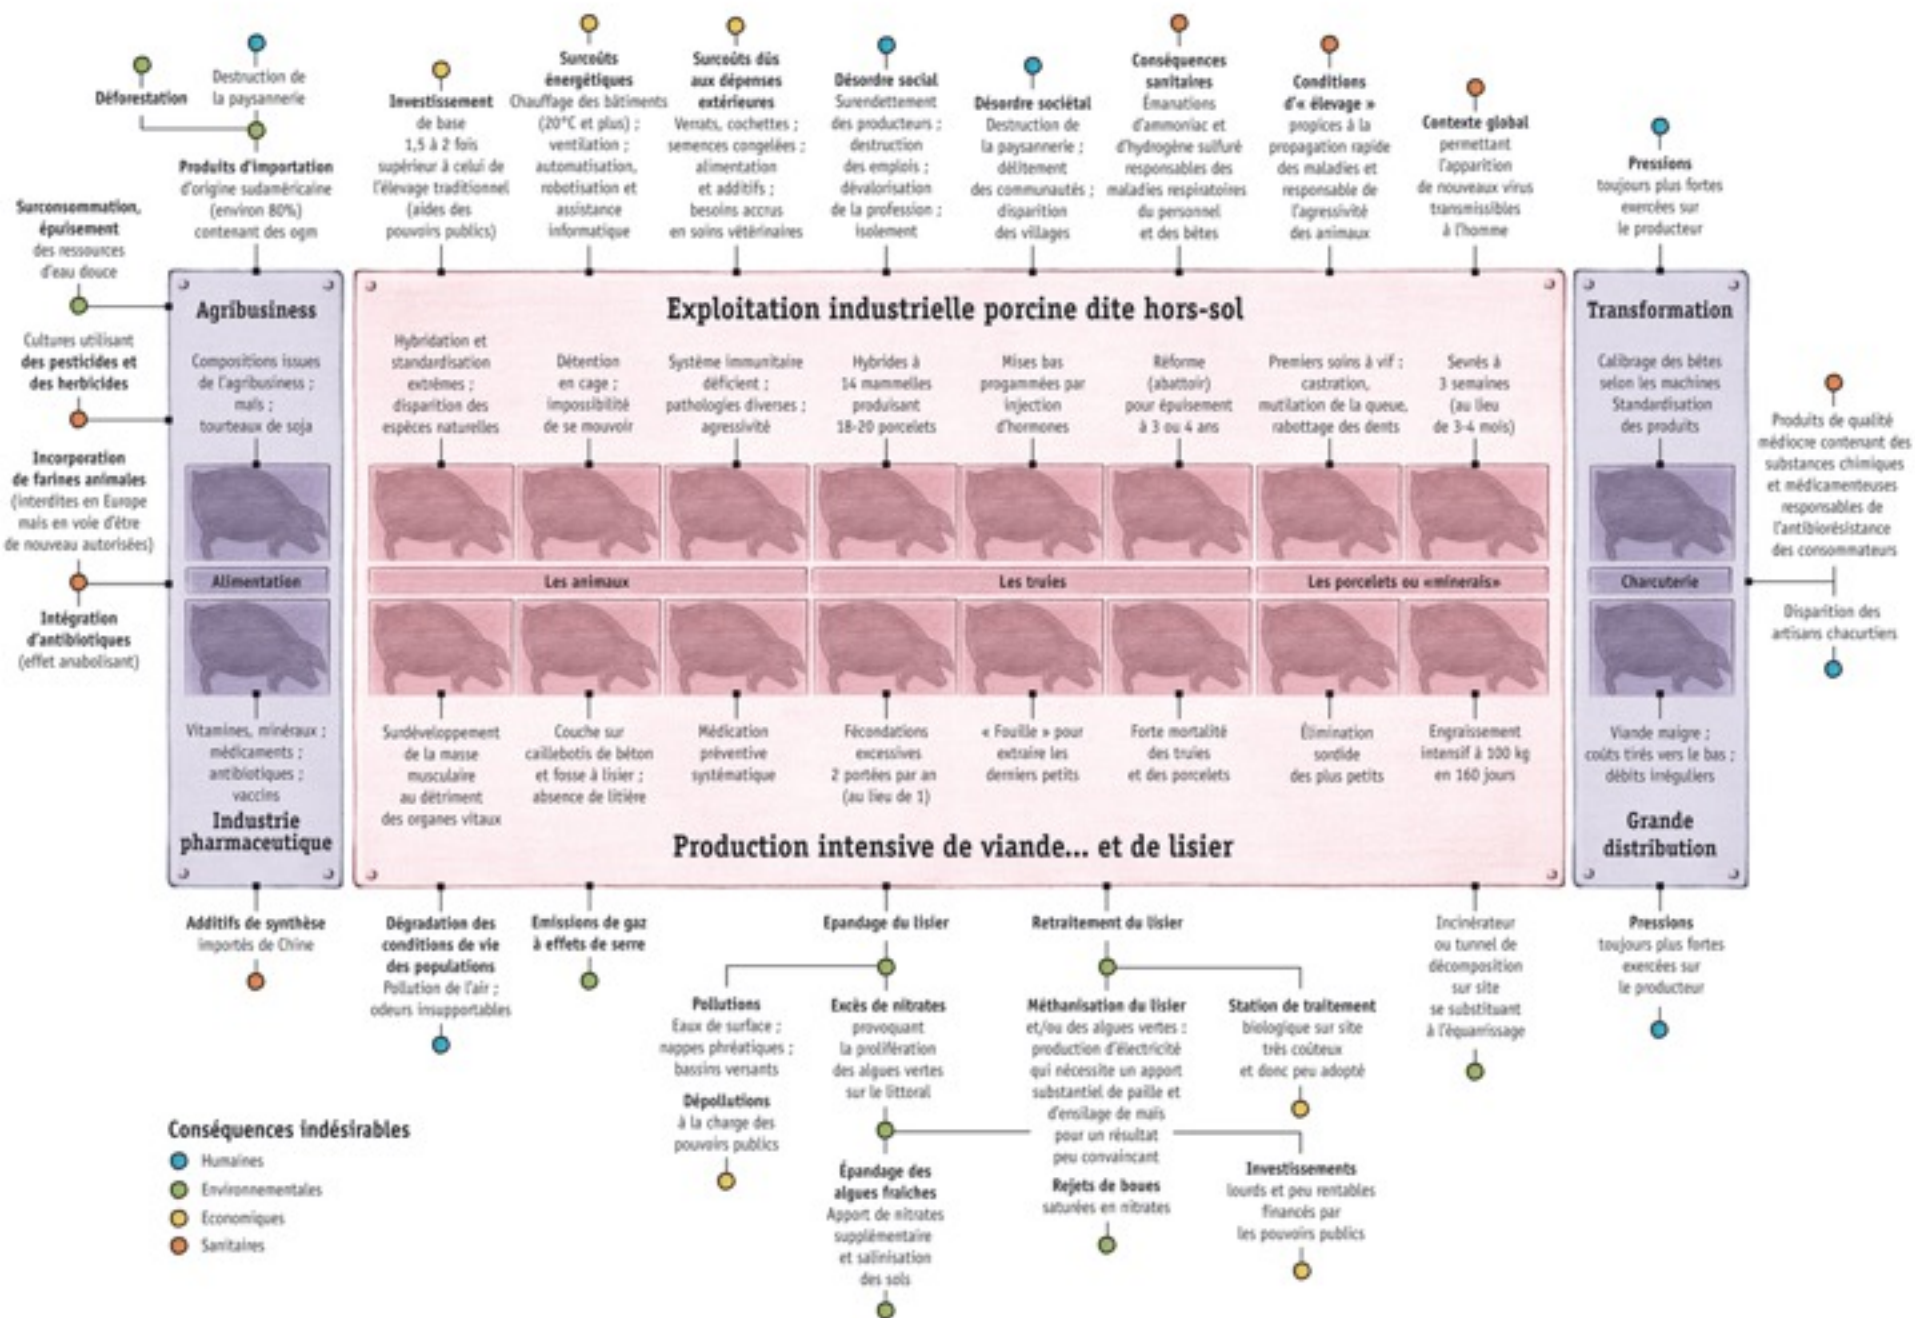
Déforestation

Destruction de la paysannerie

Produits d'importation d'origine sudaméricaine (environ 80%) contenant des ogm

Investissement de base 1,5 à 2 fois supérieur à celui de l'élevage traditionnel (aides des pouvoirs publics)

Surcoûts énergétiques Chauffage des bâtiments (20°C et plus) ; ventilation ; automatisation, robotisation et assistance informatique

Surcoûts dûs aux dépenses extérieures Verrats, cochettes ; semences congelées ; alimentation et additifs ; besoins accrus en soins vétérinaires

Désordre social Surendettement des producteurs ; destruction des emplois ; dévalorisation de la profession ; isolement

Désordre sociétal Destruction de la paysannerie ; délitement des communautés ; disparition des villages

Conséquences sanitaires Émanations d'ammoniac et d'hydrogène sulfuré responsables des maladies respiratoires du personnel et des bêtes

Conditions d'« élevage » propices à la propagation rapide des maladies et responsable de l'agressivité des animaux

Contexte global permettant l'apparition de nouveaux virus transmissibles à l'homme

Pressions toujours plus fortes exercées sur le producteur

Surconsommation, épuisement des ressources d'eau douce

Cultures utilisant des pesticides et des herbicides

Incorporation de farines animales (interdites en Europe mais en voie d'être de nouveau autorisées)

Intégration d'antibiotiques (effet anabolisant)

Agribusiness

Compositions issues de l'agribusiness ; maïs ; tourteaux de soja

Alimentation

Vitamines, minéraux ; médicaments ; antibiotiques ; vaccins

Industrie pharmaceutique

Exploitation industrielle porcine dite hors-sol

Hybridation et standardisation extrêmes ; disparition des espèces naturelles

Détention en cage ; impossibilité de se mouvoir

Système immunitaire déficient ; pathologies diverses ; agressivité

Hybrides à 14 mammelles produisant 18-20 porcelets

Mises bas progammées par injection d'hormones

Réforme (abattoir) pour épuisement à 3 ou 4 ans

Premiers soins à vif : castration, mutilation de la queue, rabottage des dents

Sevrés à 3 semaines (au lieu de 3-4 mois)

Les animaux

Les truies

Les porcelets ou «minerais»

Surdéveloppement de la masse musculaire au détriment des organes vitaux

Couche sur caillebotis de béton et fosse à lisier ; absence de litière

Médication préventive systématique

Fécondations excessives 2 portées par an (au lieu de 1)

« Fouille » pour extraire les derniers petits

Forte mortalité des truies et des porcelets

Élimination sordide des plus petits

Engraissement intensif à 100 kg en 160 jours

Production intensive de viande... et de lisier

Transformation

Calibrage des bêtes selon les machines Standardisation des produits

Charcuterie

Viande maigre ; coûts tirés vers le bas ; débits irréguliers

Grande distribution

Produits de qualité médiocre contenant des substances chimiques et médicamenteuses responsables de l'antibiorésistance des consommateurs

Disparition des artisans chacutiers

Additifs de synthèse importés de Chine

Dégradation des conditions de vie des populations Pollution de l'air ; odeurs insupportables

Emissions de gaz à effets de serre

Epandage du lisier

Pollutions Eaux de surface ; nappes phréatiques ; bassins versants

Dépollutions à la charge des pouvoirs publics

Excès de nitrates provoquant la prolifération des algues vertes sur le littoral

Épandage des algues fraîches Apport de nitrates supplémentaire et salinisation des sols

Retraitement du lisier

Méthanisation du lisier et/ou des algues vertes : production d'électricité qui nécessite un apport substantiel de paille et d'ensilage de maïs pour un résultat peu convaincant

Rejets de boues saturées en nitrates

Station de traitement biologique sur site très coûteux et donc peu adopté

Investissements lourds et peu rentables financés par les pouvoirs publics

Incinérateur ou tunnel de décomposition sur site se substituant à l'équarrissage

Pressions toujours plus fortes exercées sur le producteur

Conséquences indésirables
Humaines
Environnementales
Economiques
Sanitaires